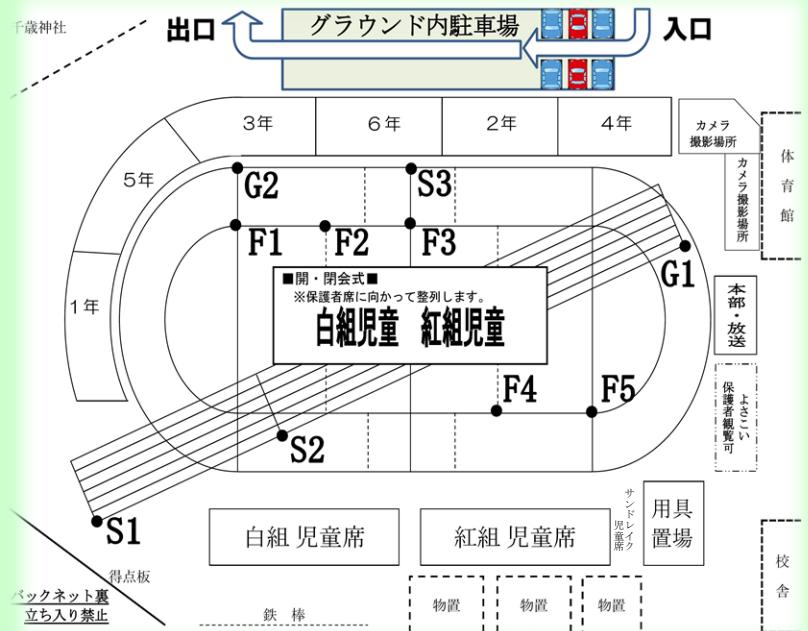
千歳神社

出口

グラウンド内駐車場

入口

3年

6年

2年

4年

5年

1年

カメラ撮影場所

カメラ撮影場所

体育館

G2

S3

F1

F2

F3

G1

■開・閉会式■
※保護者席に向かって整列します。
白組児童　紅組児童

本部・放送

よさこい保護者観覧可

F4

F5

S2

S1

サンドレイク児童席

用具置場

白組 児童席

紅組 児童席

得点板

バックネット裏
立ち入り禁止

鉄 棒

物置

物置

物置

校舎